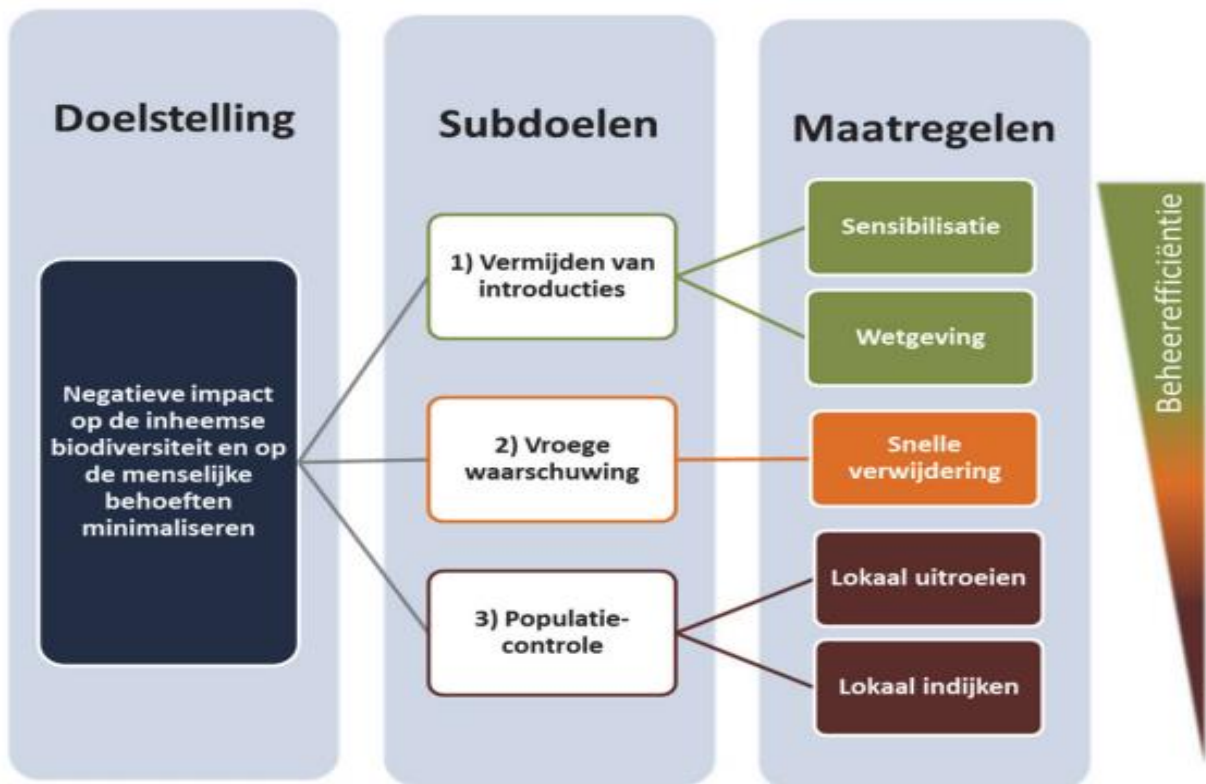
Doelstelling

Subdoelen

Maatregelen

Beheerefficiëntie

Negatieve impact op de inheemse biodiversiteit en op de menselijke behoeften minimaliseren

1) Vermijden van introducties

2) Vroege waarschuwing

3) Populatie-controle

Sensibilisatie

Wetgeving

Snelle verwijdering

Lokaal uitroeien

Lokaal indijken